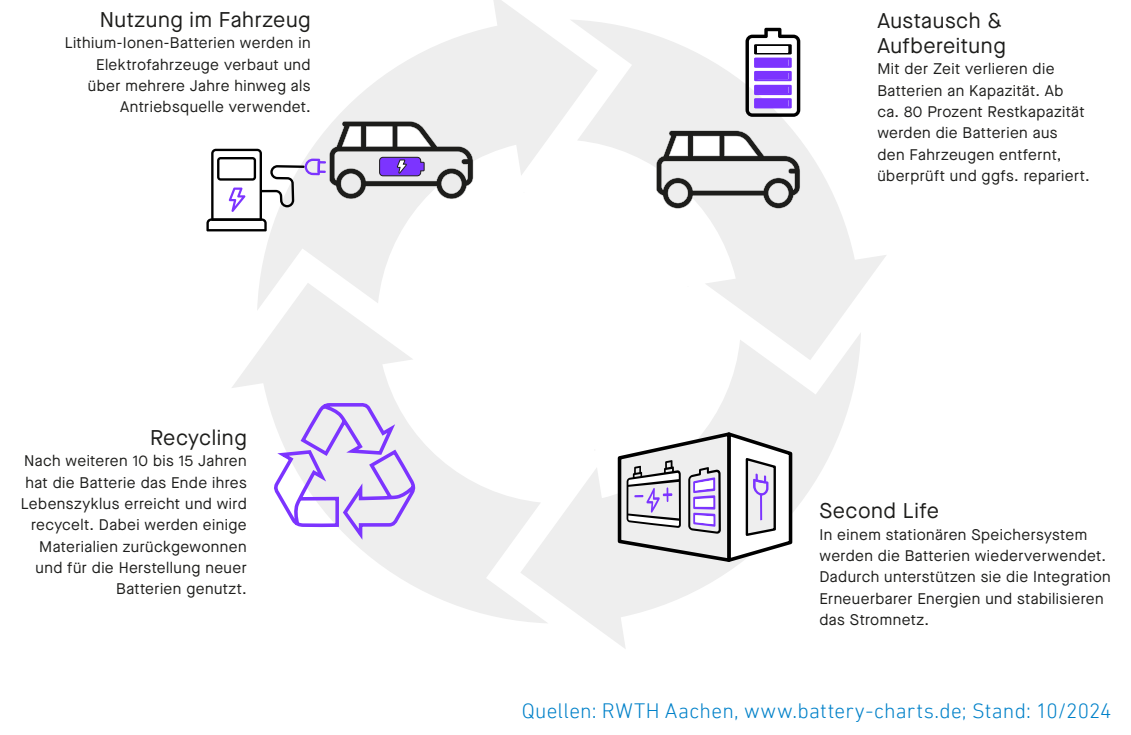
Nutzung im Fahrzeug
Lithium-Ionen-Batterien werden in Elektrofahrzeuge verbaut und über mehrere Jahre hinweg als Antriebsquelle verwendet.

Austausch & Aufbereitung
Mit der Zeit verlieren die Batterien an Kapazität. Ab ca. 80 Prozent Restkapazität werden die Batterien aus den Fahrzeugen entfernt, überprüft und ggfs. repariert.

Recycling
Nach weiteren 10 bis 15 Jahren hat die Batterie das Ende ihres Lebenszyklus erreicht und wird recycelt. Dabei werden einige Materialien zurückgewonnen und für die Herstellung neuer Batterien genutzt.

Second Life
In einem stationären Speichersystem werden die Batterien wiederverwendet. Dadurch unterstützen sie die Integration Erneuerbarer Energien und stabilisieren das Stromnetz.

Quellen: RWTH Aachen, www.battery-charts.de; Stand: 10/2024